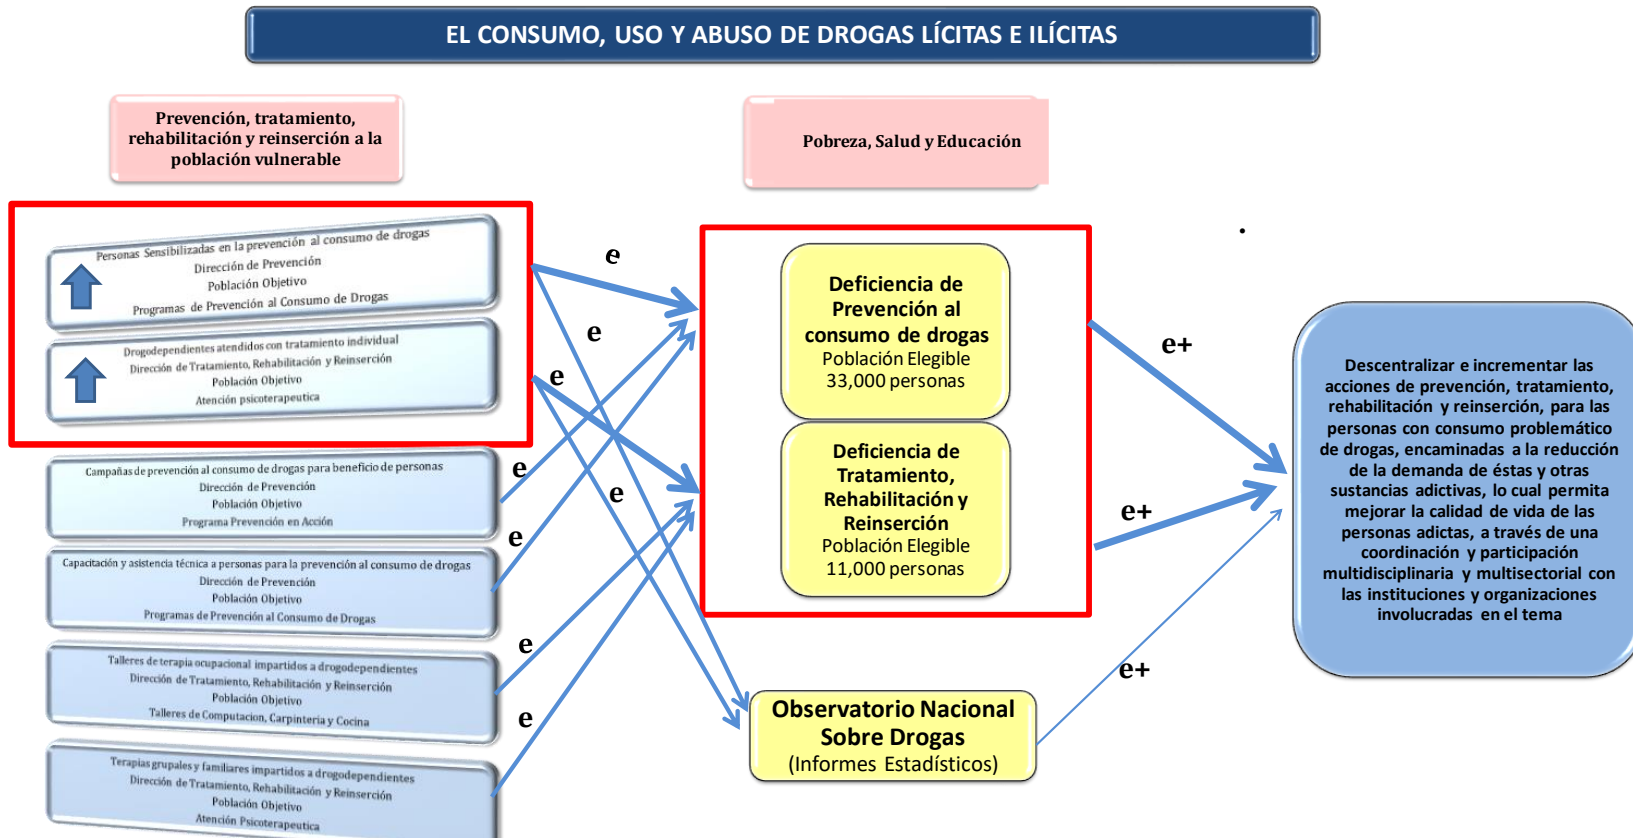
EL CONSUMO, USO Y ABUSO DE DROGAS LÍCITAS E ILÍCITAS

Prevención, tratamiento, rehabilitación y reinserción a la población vulnerable

Pobreza, Salud y Educación

Personas Sensibilizadas en la prevención al consumo de drogas
Dirección de Prevención
Población Objetivo
Programas de Prevención al Consumo de Drogas

Drogodependientes atendidos con tratamiento individual
Dirección de Tratamiento, Rehabilitación y Reinserción
Población Objetivo
Atención psicoterapeutica

Campañas de prevención al consumo de drogas para beneficio de personas
Dirección de Prevención
Población Objetivo
Programa Prevención en Acción

Capacitación y asistencia técnica a personas para la prevención al consumo de drogas
Dirección de Prevención
Población Objetivo
Programas de Prevención al Consumo de Drogas

Talleres de terapia ocupacional impartidos a drogodependientes
Dirección de Tratamiento, Rehabilitación y Reinserción
Población Objetivo
Talleres de Computacion, Carpinteria y Cocina

Terapias grupales y familiares impartidos a drogodependientes
Dirección de Tratamiento, Rehabilitación y Reinserción
Población Objetivo
Atención Psicoterapeutica

e
e
e
e
e
e
e
e

Deficiencia de Prevención al consumo de drogas
Población Elegible
33,000 personas

Deficiencia de Tratamiento, Rehabilitación y Reinserción
Población Elegible
11,000 personas

Observatorio Nacional Sobre Drogas
(Informes Estadísticos)

e+
e+
e+

Descentralizar e incrementar las acciones de prevención, tratamiento, rehabilitación y reinserción, para las personas con consumo problemático de drogas, encaminadas a la reducción de la demanda de éstas y otras sustancias adictivas, lo cual permita mejorar la calidad de vida de las personas adictas, a través de una coordinación y participación multidisciplinaria y multisectorial con las instituciones y organizaciones involucradas en el tema